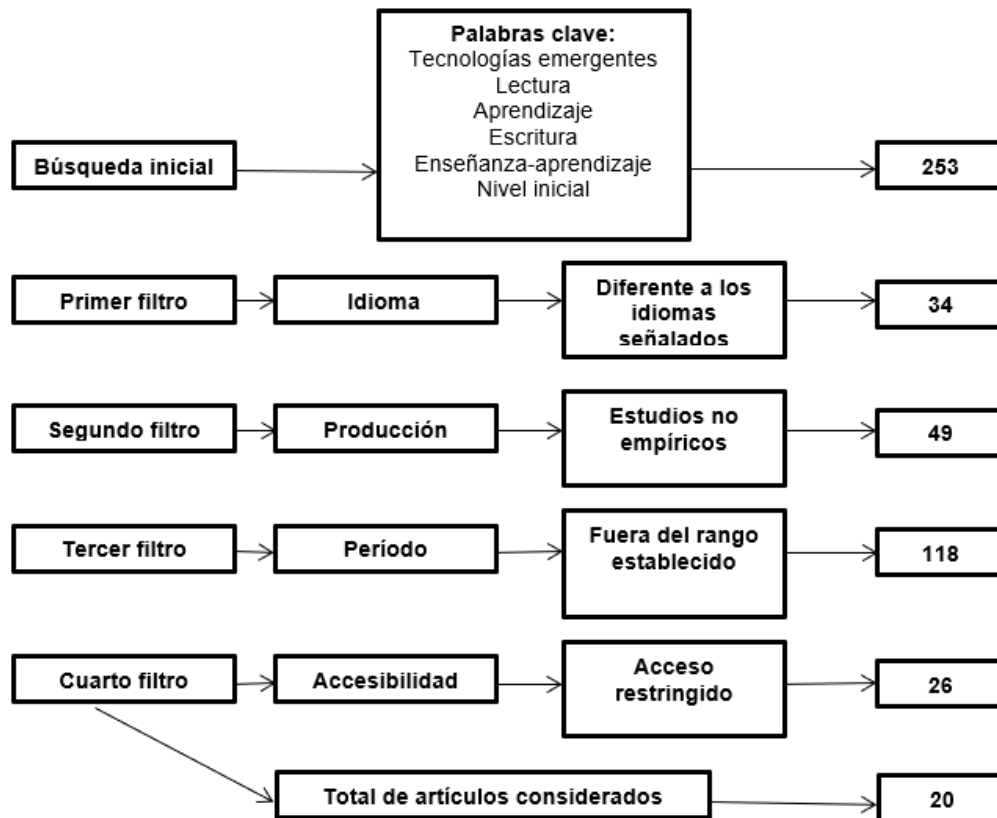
Palabras clave:
Tecnologías emergentes
Lectura
Aprendizaje
Escritura
Enseñanza-aprendizaje
Nivel inicial

Búsqueda inicial

253

Primer filtro

Idioma

Diferente a los idiomas señalados

34

Segundo filtro

Producción

Estudios no empíricos

49

Tercer filtro

Período

Fuera del rango establecido

118

Cuarto filtro

Accesibilidad

Acceso restringido

26

Total de artículos considerados

20